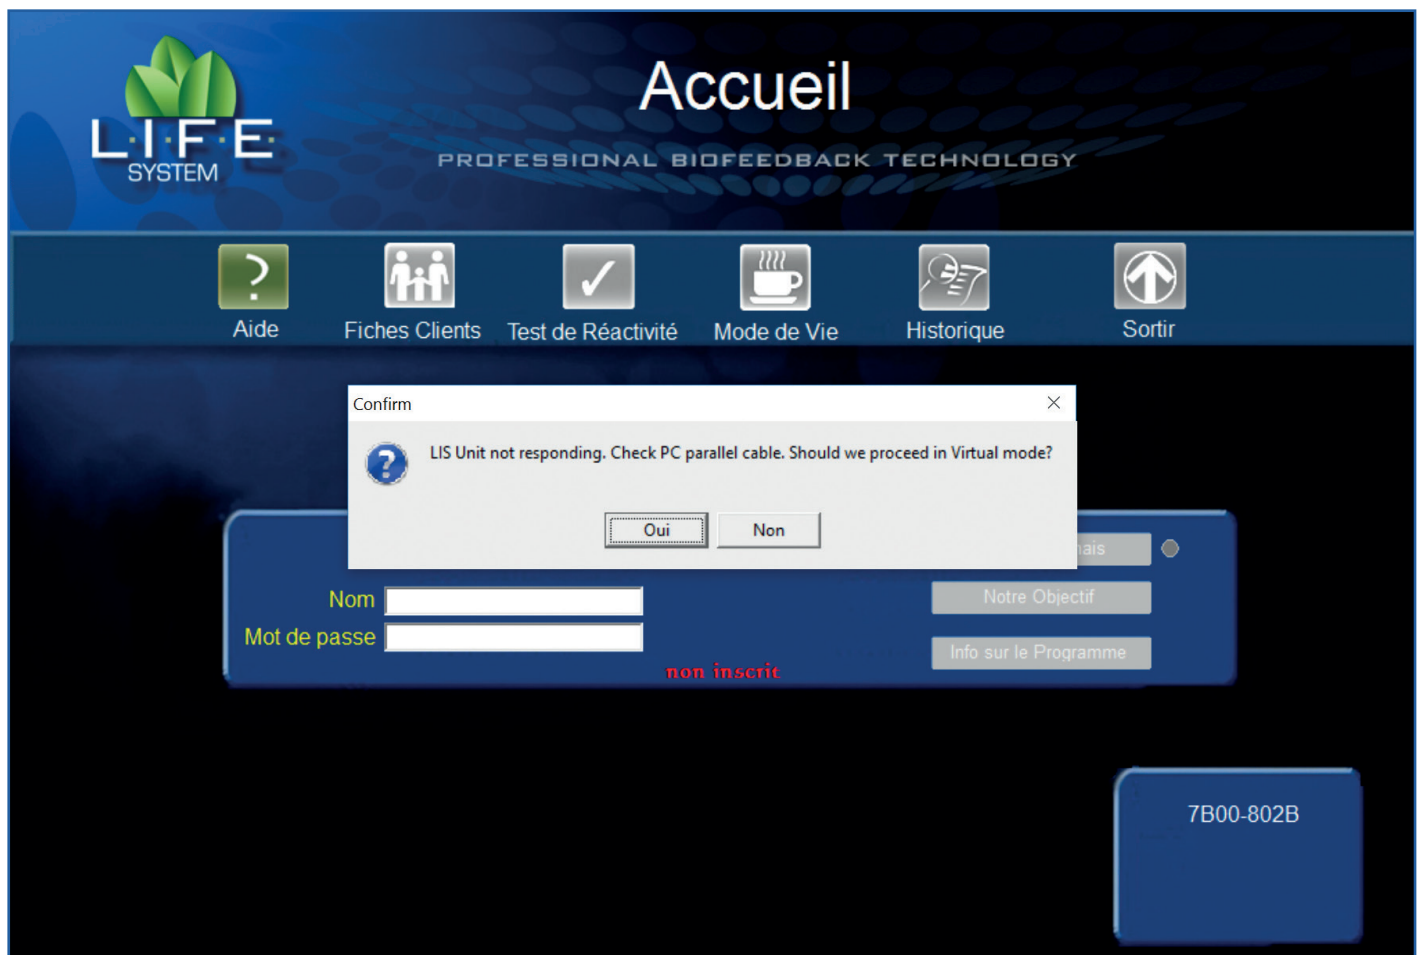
L·I·F·E SYSTEM

Accueil

PROFESSIONAL BIOFEEDBACK TECHNOLOGY

Aide
Fiches Clients
Test de Réactivité
Mode de Vie
Historique
Sortir

Confirm
×

LIS Unit not responding. Check PC parallel cable. Should we proceed in Virtual mode?

Oui
Non

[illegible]ais

Nom
Mot de passe

Notre Objectif
Info sur le Programme

non inscrit

7B00-802B